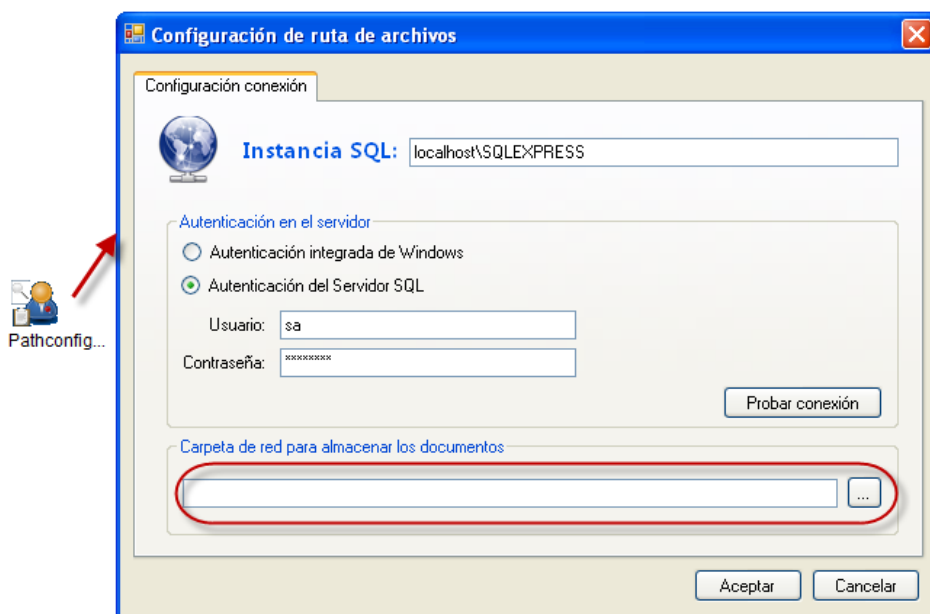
Pathconfig...

Configuración de ruta de archivos

Configuración conexión

Instancia SQL: localhost\SQLEXPRESS

Autenticación en el servidor

Autenticación integrada de Windows

Autenticación del Servidor SQL

Usuario: sa

Contraseña: ********

Probar conexión

Carpeta de red para almacenar los documentos

...

Aceptar

Cancelar